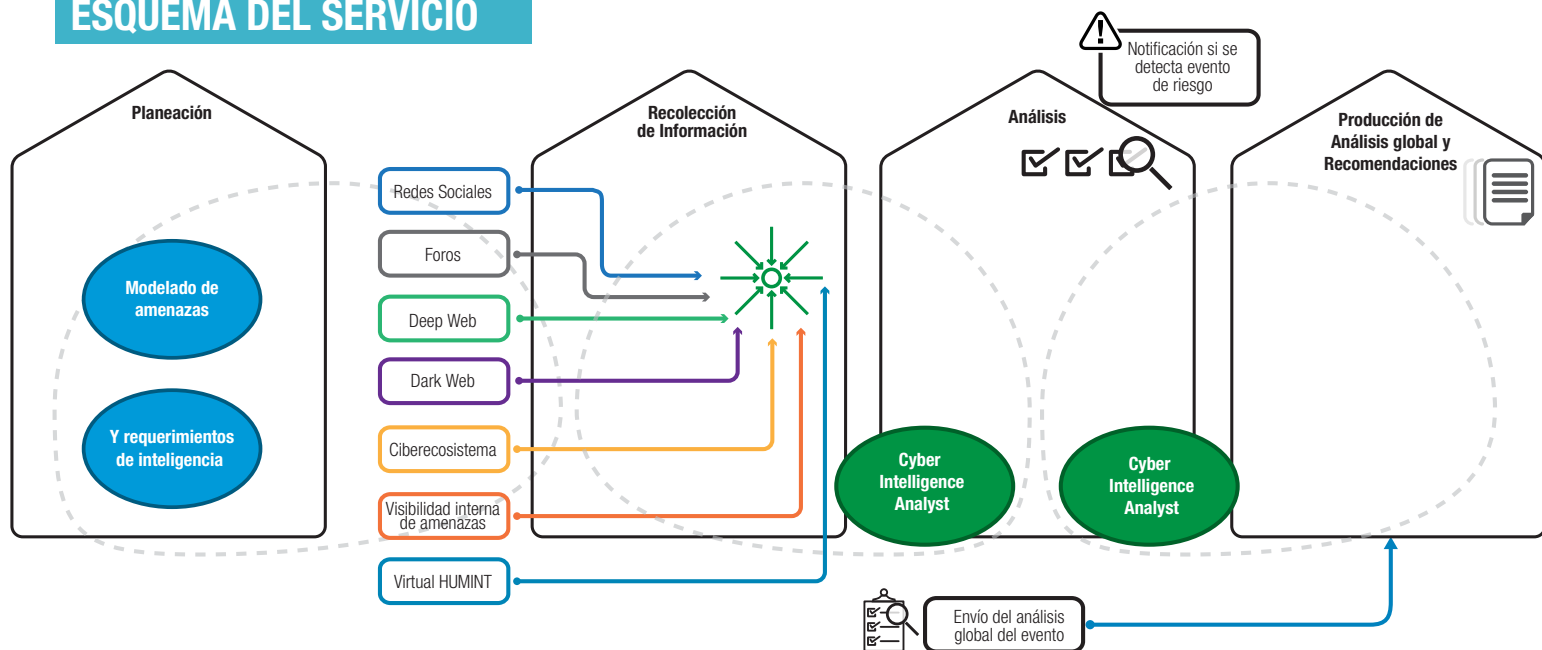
ESQUEMA DEL SERVICIO

Notificación si se detecta evento de riesgo

Planeación

Modelado de amenazas

Y requerimientos de inteligencia

Recolección de Información

Redes Sociales

Foros

Deep Web

Dark Web

Ciberecosistema

Visibilidad interna de amenazas

Virtual HUMINT

Análisis

Cyber Intelligence Analyst

Cyber Intelligence Analyst

Producción de Análisis global y Recomendaciones

Envío del análisis global del evento